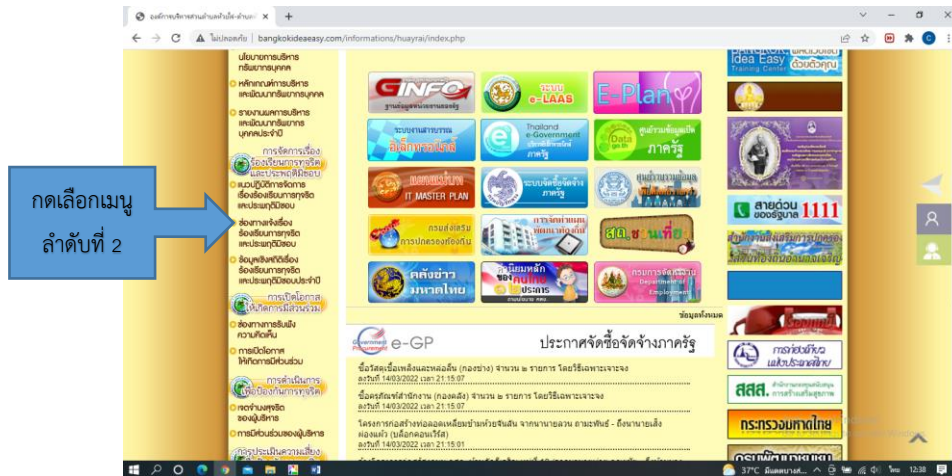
องค์การบริหารส่วนตำบลห้วยใย-อำเภอ ×  +

ไม่ปลอดภัย | bangkokideaeasy.com/informations/huayrai/index.php

นโยบายการบริหารทรัพยากรบุคคล

หลักเกณฑ์การบริหารและพัฒนาทรัพยากรบุคคล

รายงานผลการบริหารและพัฒนาทรัพยากรบุคคลประจำปี

การจัดการเรื่องร้องเรียนการทุจริตและประพฤติมิชอบ

แนวปฏิบัติการจัดการเรื่องร้องเรียนการทุจริตและประพฤติมิชอบ

ช่องทางแจ้งเรื่องร้องเรียนการทุจริตและประพฤติมิชอบ

ข้อมูลเชิงสถิติเรื่องร้องเรียนการทุจริตและประพฤติมิชอบประจำปี

การเปิดโอกาสให้เกิดการมีส่วนร่วม

ช่องทางการรับฟังความคิดเห็น

การเปิดโอกาสให้เกิดการมีส่วนร่วม

การดำเนินการเพื่อป้องกันการทุจริต

เจตจำนงสุจริตของผู้บริหาร

การมีส่วนร่วมของผู้บริหาร

การประเมินความเสี่ยง

กดเลือกเมนู ลำดับที่ 2

INFO

ระบบ e-LAAS

E-Plan

ระบบสารบรรณอิเล็กทรอนิกส์

Thailand e-Government

ศูนย์รวมข้อมูลเปิดภาครัฐ

IT MASTER PLAN

ระบบจัดซื้อจัดจ้างภาครัฐ

สถ.ชวนเที่ยว

คลังข่าว มหาดไทย

กรมการจัดหางาน Department of Employment

ข้อมูลทั้งหมด

e-GP

ประกาศจัดซื้อจัดจ้างภาครัฐ

ซื้อวัสดุเชื้อเพลิงและหล่อลื่น (กองช่าง) จำนวน ๒ รายการ โดยวิธีเฉพาะเจาะจง
ลงวันที่ 14/03/2022 เวลา 21:15:07

ซื้อครุภัณฑ์สำนักงาน (กองคลัง) จำนวน ๒ รายการ โดยวิธีเฉพาะเจาะจง
ลงวันที่ 14/03/2022 เวลา 21:15:07

โครงการก่อสร้างท่อลอดเหลี่ยมบ้านห้วยจันสัน จากนานายอวน ถามะทันธ์ - ถึงนานายเล็ง ผ่องแผ้ว (บล็อกคอนเวิร์ส)
ลงวันที่ 14/03/2022 เวลา 21:15:01

Idea Easy Training Center

สายด่วนของรัฐบาล 1111

สสส.

กระทรวงมหาดไทย

37°C มีแดดบางส่วน  ไทย 12:38